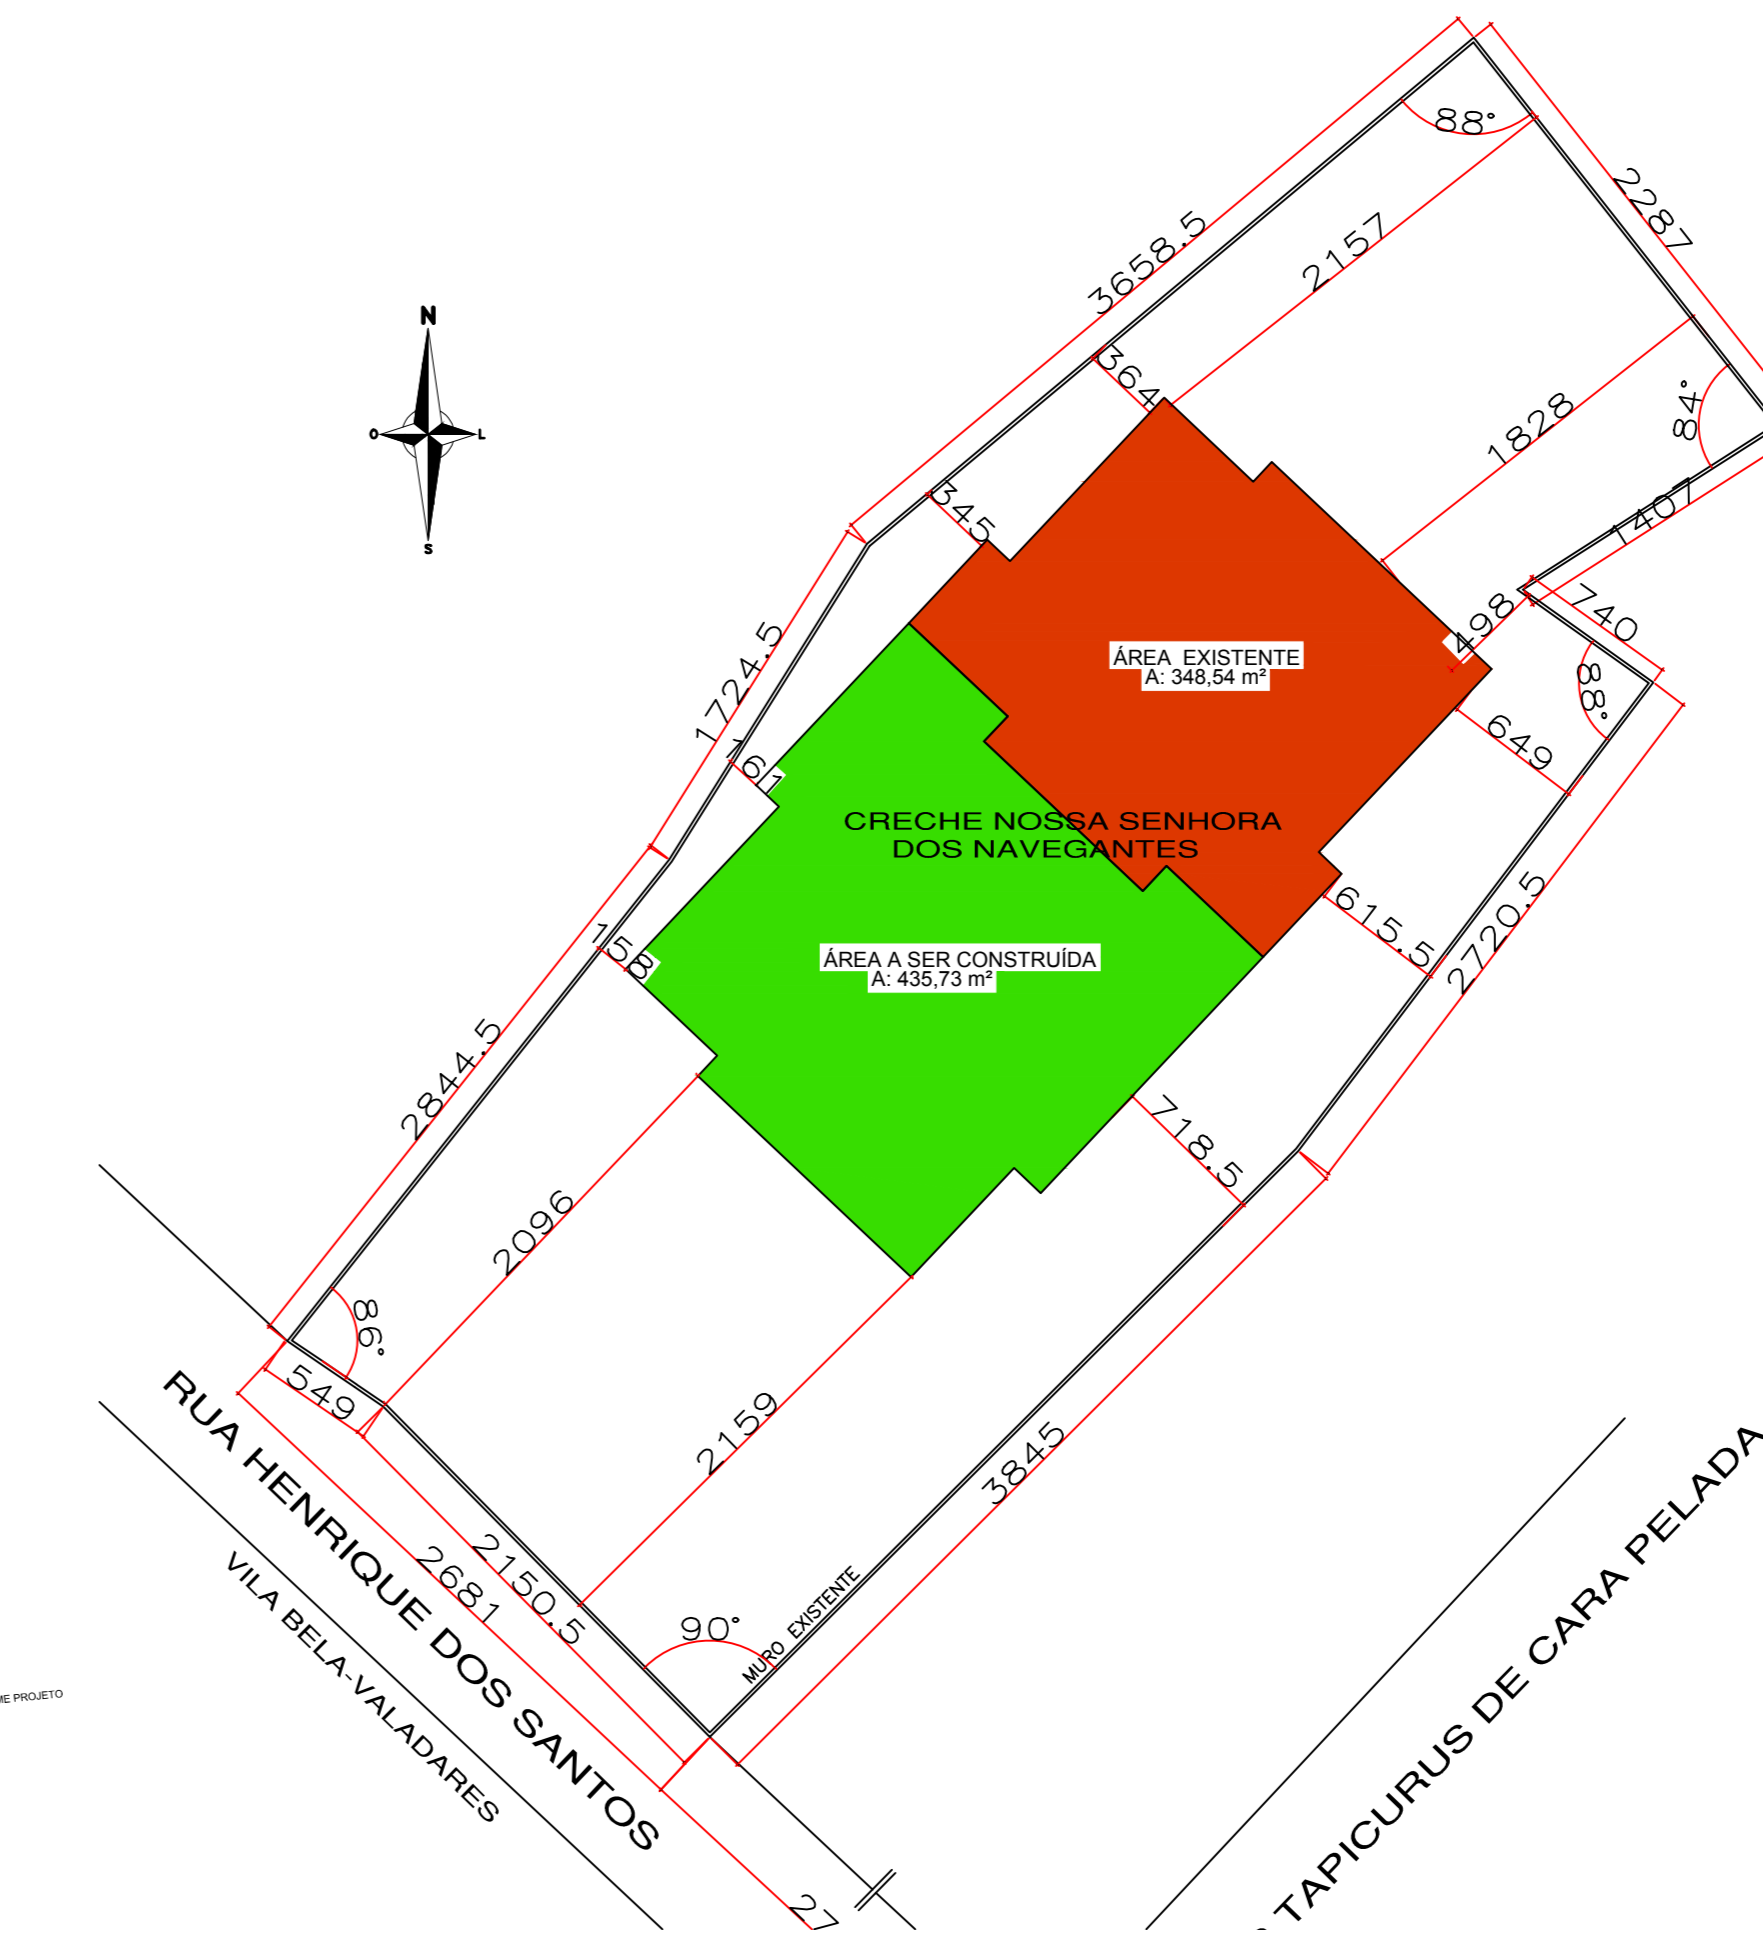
N
O
L
S
3658,5
2157
2287
88°
364
1828
84°
345
1407
1724,5
61
ÁREA EXISTENTE
A: 348,54 m²
498
740
88°
649
CRECHE NOSSA SENHORA
DOS NAVEGANTES
158
ÁREA A SER CONSTRUÍDA
A: 435,73 m²
615,5
2720,5
2844,5
718,5
2096
86°
549
2159
3845
RUA HENRIQUE DOS SANTOS
VILA BELA-VALADARES
2681
2150,5
90°
MURO EXISTENTE
ME PROJETO
27
TAPICURUS DE CARA PELADA